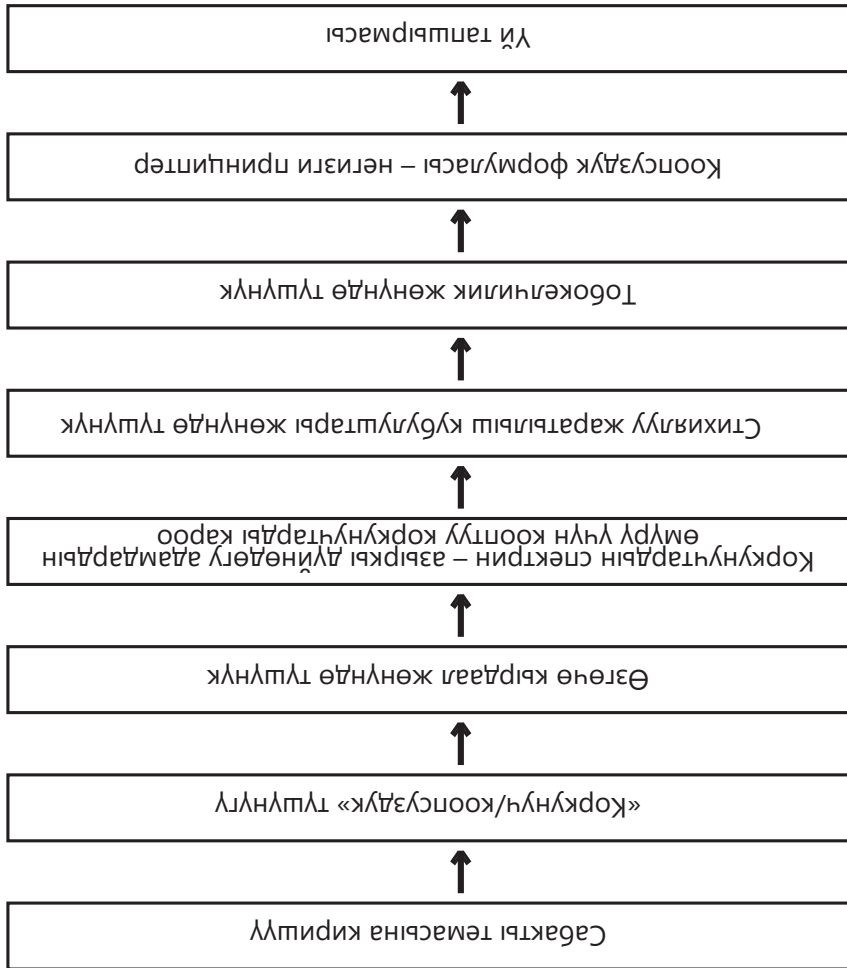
Сабакты темасына киришүү

«Коркунуч/коопсуздук» түшүнүгү

Өзгөчө кырдаал жөнүндө түшүнүк

Коркунучтардын спектри – азыркы дүйнөдөгү адамдардын өмүрү үчүн коопсуз коркунучтарды кароо

Стихиялуу жаратылыш кубулуштары жөнүндө түшүнүк

Тобокелчилик жөнүндө түшүнүк

Коопсуздук формуласы – негизги принциптер

Үй тапшырмасы